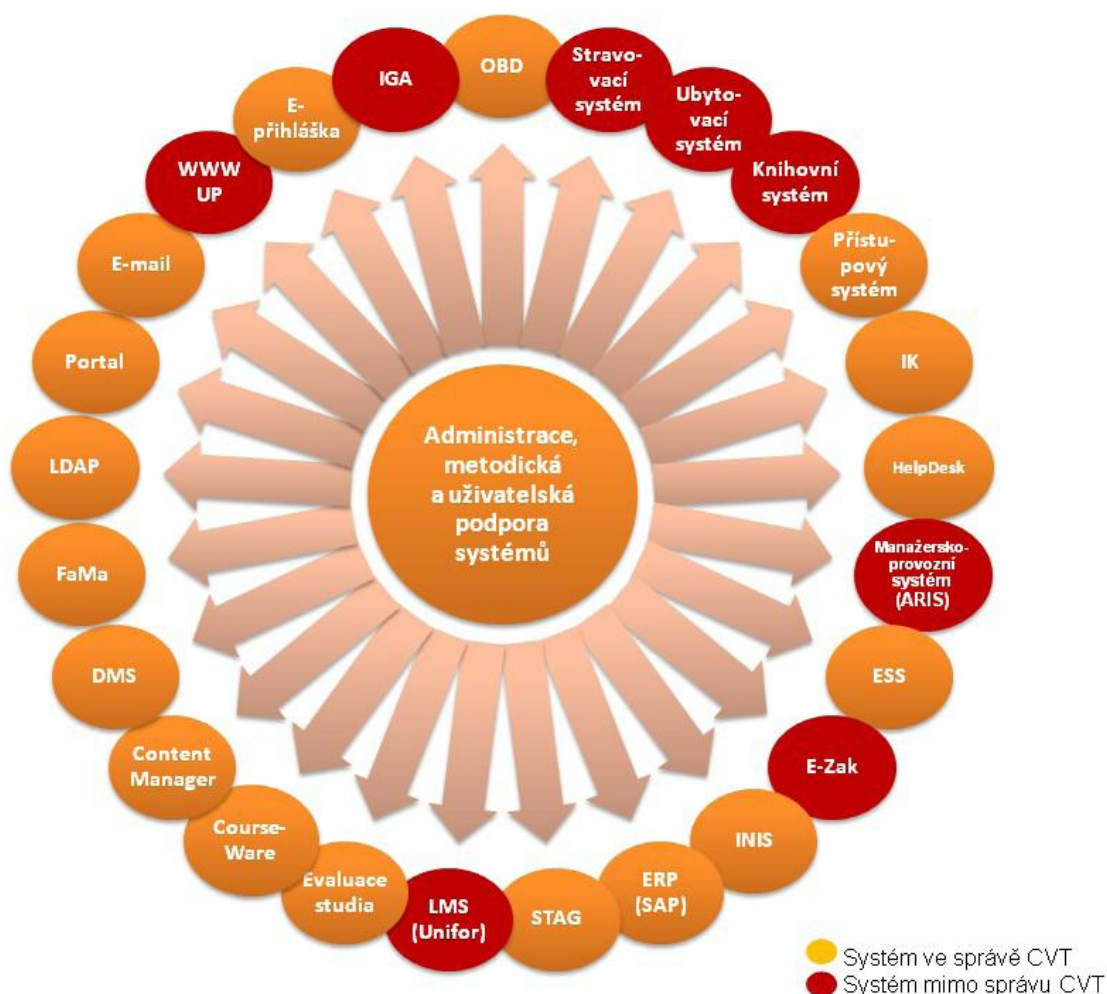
Administrace, metodická a uživatelská podpora systémů

OBD

Stravovací systém

Ubytovací systém

Knihovní systém

Přístupový systém

IK

HelpDesk

Manažersko-provozní systém (ARIS)

ESS

E-Zak

INIS

ERP (SAP)

STAG

LMS (Unifor)

Evaluace studia

Course-Ware

Content Manager

DMS

FaMa

LDAP

Portal

E-mail

WWW UP

E-přihláška

IGA

Systém ve správě CVT
Systém mimo správu CVT